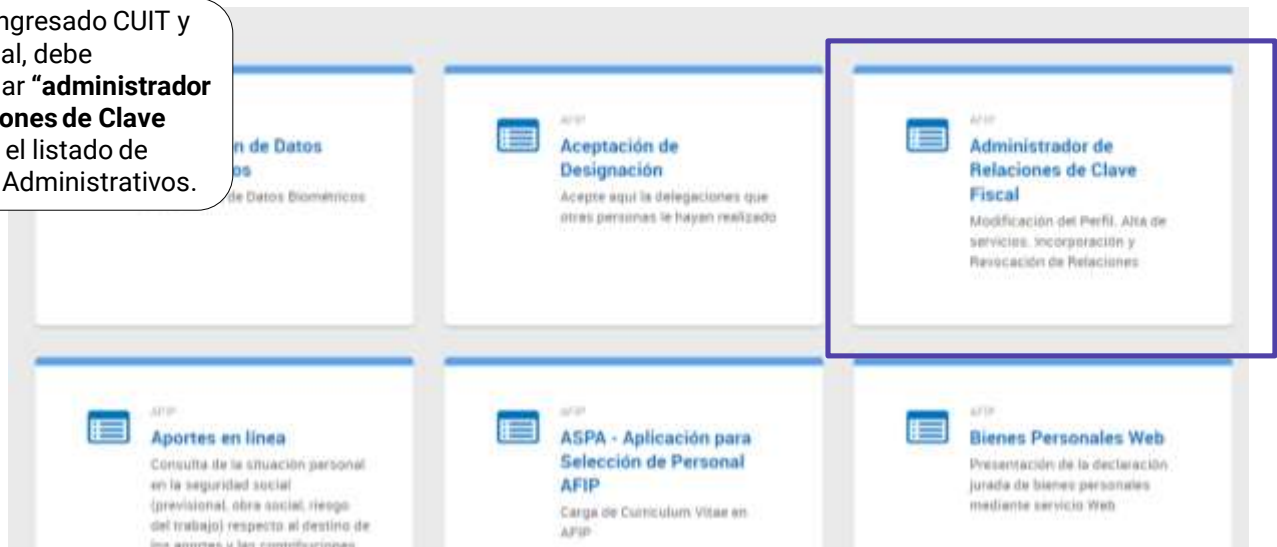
ngresado CUIT y al, debe ar **"administrador ones de Clave** el listado de Administrativos.

n de Datos os
de Datos Biométricos

AFIP
Aceptación de Designación
Acepte aquí la delegaciones que otras personas le hayan realizado

AFIP
Administrador de Relaciones de Clave Fiscal
Modificación del Perfil. Alta de servicios. Incorporación y Revocación de Relaciones

AFIP
Aportes en línea
Consulta de la situación personal en la seguridad social (previsional, obra social, riesgo del trabajo) respecto al destino de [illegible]

AFIP
ASPA - Aplicación para Selección de Personal AFIP
Carga de Curriculum Vitae en AFIP

AFIP
Bienes Personales Web
Presentación de la declaración jurada de bienes personales mediante servicio Web